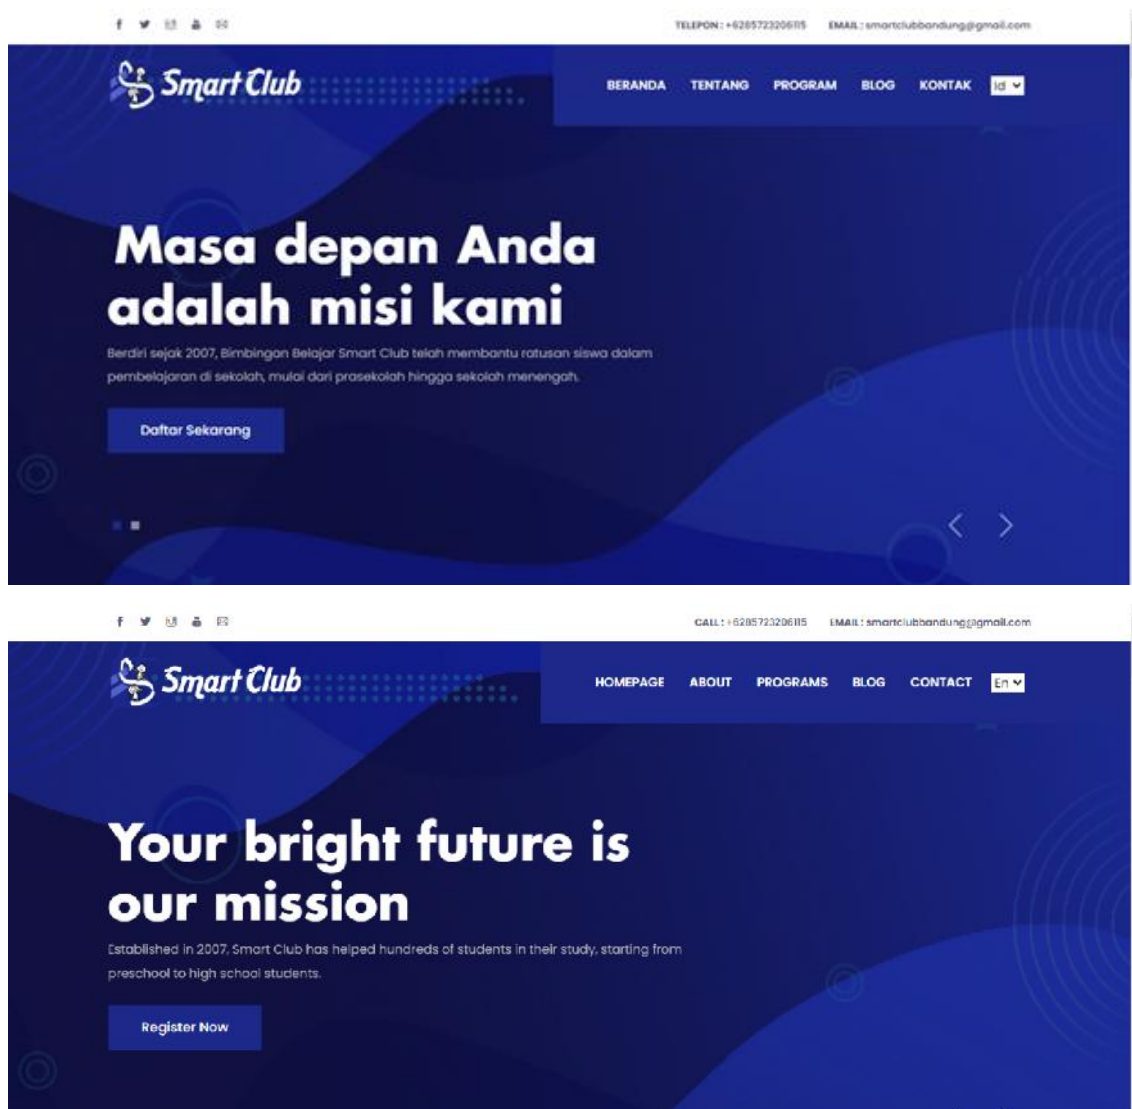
TELEPON : +6285723206115 EMAIL : smartclubbandung@gmail.com

Smart Club

BERANDA TENTANG PROGRAM BLOG KONTAK Id

Masa depan Anda adalah misi kami

Berdiri sejak 2007, Bimbingan Belajar Smart Club telah membantu ratusan siswa dalam pembelajaran di sekolah, mulai dari prasekolah hingga sekolah menengah.

Daftar Sekarang

CALL : +6285723206115 EMAIL : smartclubbandung@gmail.com

Smart Club

HOMEPAGE ABOUT PROGRAMS BLOG CONTACT En

Your bright future is our mission

Established in 2007, Smart Club has helped hundreds of students in their study, starting from preschool to high school students.

Register Now